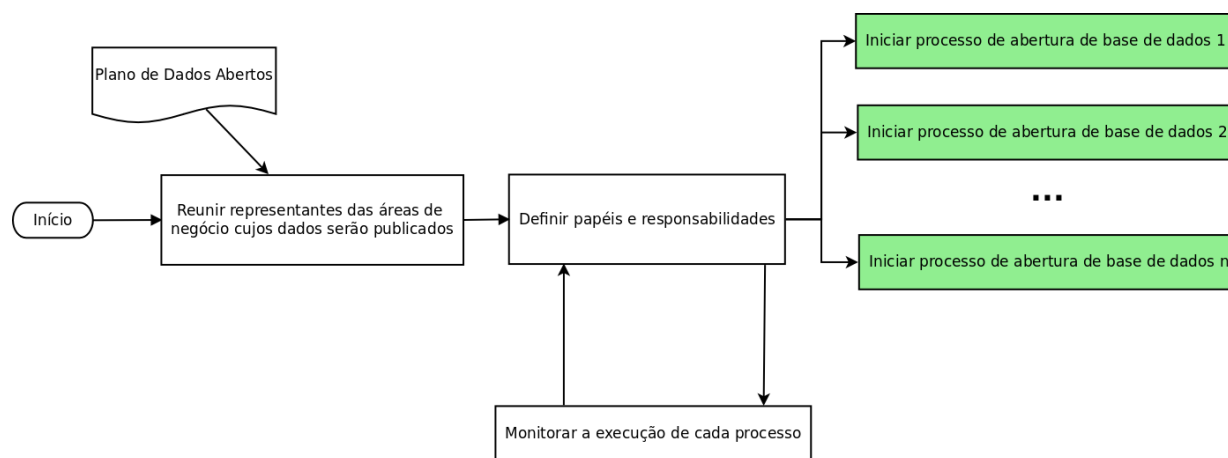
Plano de Dados Abertos

Início

Reunir representantes das áreas de negócio cujos dados serão publicados

Definir papéis e responsabilidades

Iniciar processo de abertura de base de dados 1

Iniciar processo de abertura de base de dados 2

...

Iniciar processo de abertura de base de dados n

Monitorar a execução de cada processo